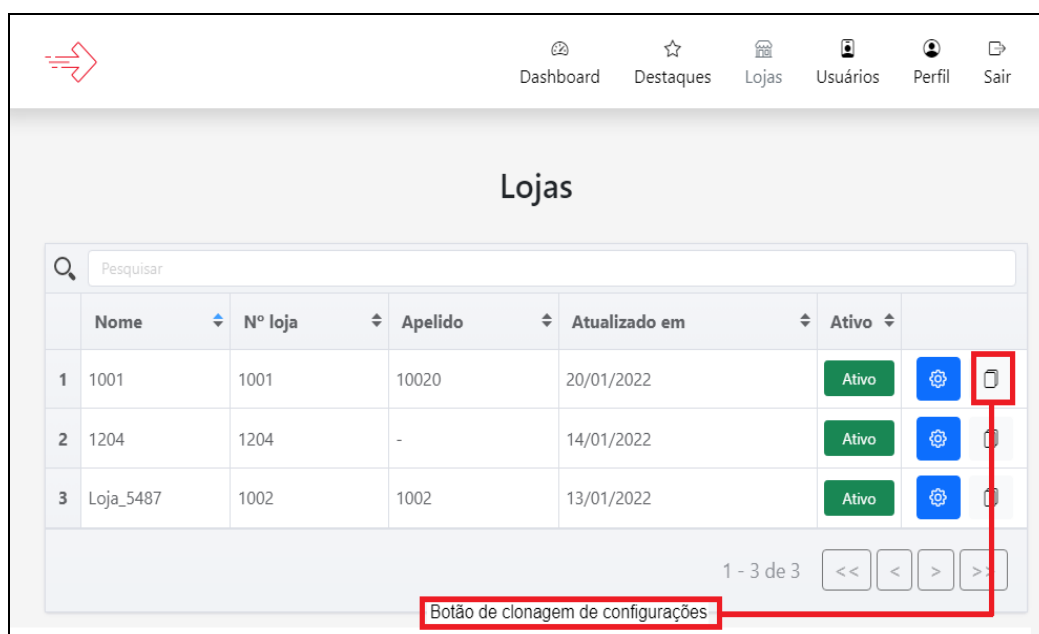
Dashboard Destaques Lojas Usuários Perfil Sair

Lojas

Pesquisar

| | Nome | Nº loja | Apelido | Atualizado em | Ativo | |
|---|---|---|---|---|---|---|
| 1 | 1001 | 1001 | 10020 | 20/01/2022 | Ativo | |
| 2 | 1204 | 1204 | - | 14/01/2022 | Ativo | |
| 3 | Loja_5487 | 1002 | 1002 | 13/01/2022 | Ativo | |

1 - 3 de 3 << < > >>

Botão de clonagem de configurações